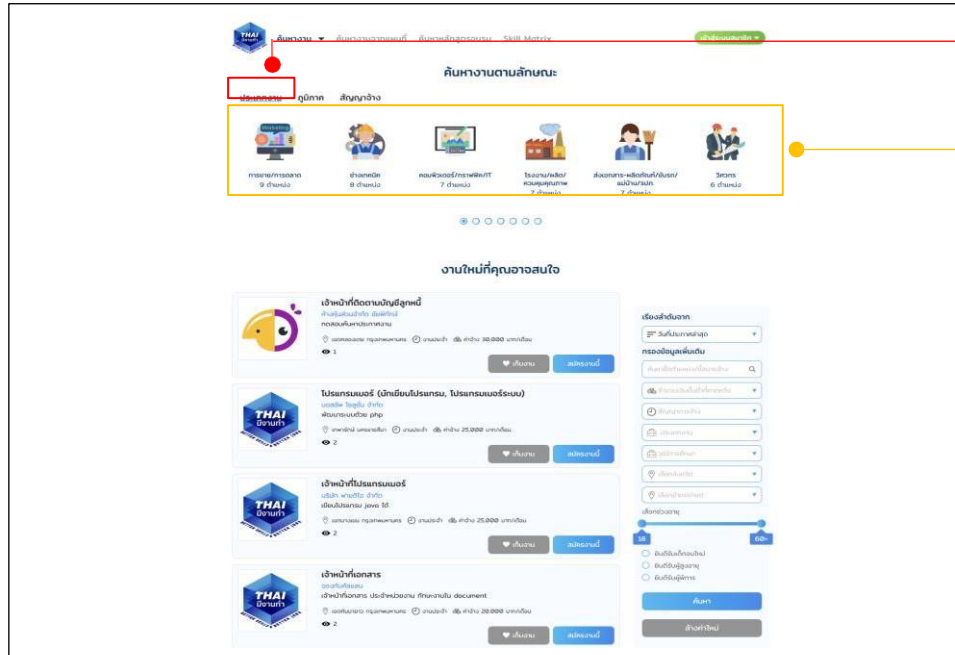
THAI

ค้นหางาน ▾ ค้นหางานจากแผนที่ ค้นหาหลักสูตรอบรม Skill Matrix

เข้าสู่ระบบสมาชิก ▾

ค้นหางานตามลักษณะ

ประเภทงาน ภูมิภาค สัญญาจ้าง

การขาย/การตลาด
9 ตำแหน่ง

ช่างเทคนิค
8 ตำแหน่ง

คอมพิวเตอร์/กราฟฟิก/IT
7 ตำแหน่ง

โรงงาน/ผลิต/ควบคุมคุณภาพ
7 ตำแหน่ง

ส่งเอกสาร-ผลิตภัณฑ์/ขับรถ/แม่บ้าน/รปภ
7 ตำแหน่ง

วิศวกร
6 ตำแหน่ง

งานใหม่ที่คุณอาจสนใจ

เจ้าหน้าที่ติดตามบัญชีลูกหนี้
ห้างหุ้นส่วนจำกัด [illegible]
ทดสอบค้นหาประกาศงาน
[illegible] กรุงเทพมหานคร งานประจำ ค่าจ้าง 30,000 บาท/เดือน
1
เก็บงาน สมัครงานนี้

โปรแกรมเมอร์ (นักเขียนโปรแกรม, โปรแกรมเมอร์ระบบ)
บริษัท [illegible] จำกัด
พัฒนาระบบด้วย php
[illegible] นครราชสีมา งานประจำ ค่าจ้าง 25,000 บาท/เดือน
2
เก็บงาน สมัครงานนี้

เจ้าหน้าที่โปรแกรมเมอร์
บริษัท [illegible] จำกัด
เขียนโปรแกรม java ได้
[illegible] กรุงเทพมหานคร งานประจำ ค่าจ้าง 25,000 บาท/เดือน
2
เก็บงาน สมัครงานนี้

เจ้าหน้าที่เอกสาร
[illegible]
เจ้าหน้าที่เอกสาร ประจำหน่วยงาน ทักษะงานใน document
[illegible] กรุงเทพมหานคร งานประจำ ค่าจ้าง 20,000 บาท/เดือน
2
เก็บงาน สมัครงานนี้

เรียงลำดับจาก
วันที่ประกาศล่าสุด
กรองข้อมูลเพิ่มเติม
ค้นหาชื่องาน/ชื่อบริษัท
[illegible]
สัญญาการจ้าง
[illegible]
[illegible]
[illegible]
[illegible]
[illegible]
เลือกช่วงอายุ
18 60+
ยินดีรับเด็กจบใหม่
ยินดีรับผู้สูงอายุ
ยินดีรับผู้พิการ
ค้นหา
ล้างค่าใหม่